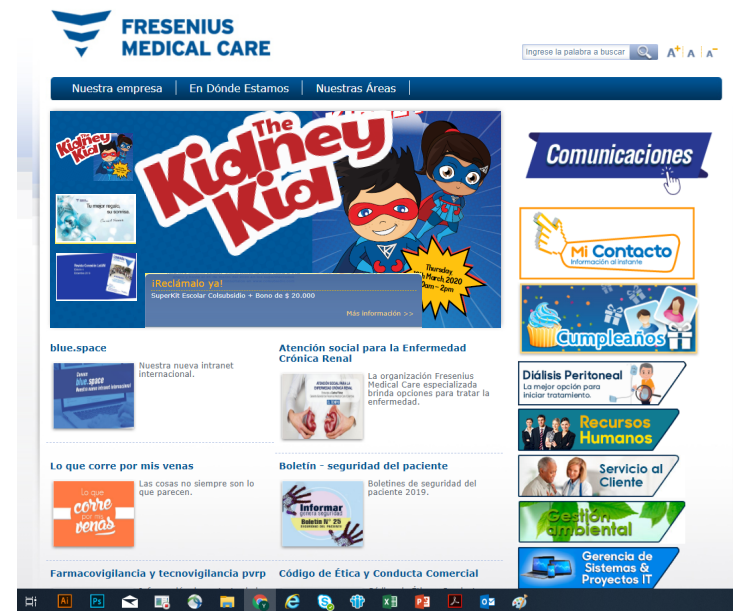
FRESENIUS MEDICAL CARE

Ingrese la palabra a buscar

A+ A A-

Nuestra empresa | En Dónde Estamos | Nuestras Áreas

The Kidney Kid

Thursday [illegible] March 2020 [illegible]am - 2pm

¡Reclámalo ya!
SuperKit Escolar Colsubsidio + Bono de $ 20.000

Más información >>

Comunicaciones

Mi Contacto
Información al instante

Cumpleaños

Diálisis Peritoneal
La mejor opción para iniciar tratamiento.

Recursos Humanos

Servicio al Cliente

Gestión ambiental

Gerencia de Sistemas & Proyectos IT

blue.space

Nuestra nueva intranet internacional.

Atención social para la Enfermedad Crónica Renal

La organización Fresenius Medical Care especializada brinda opciones para tratar la enfermedad.

Lo que corre por mis venas

Lo que corre por mis venas

Las cosas no siempre son lo que parecen.

Boletín - seguridad del paciente

Informar genera seguridad
Boletín N° 25

Boletines de seguridad del paciente 2019.

Farmacovigilancia y tecnovigilancia pvrp

Código de Ética y Conducta Comercial